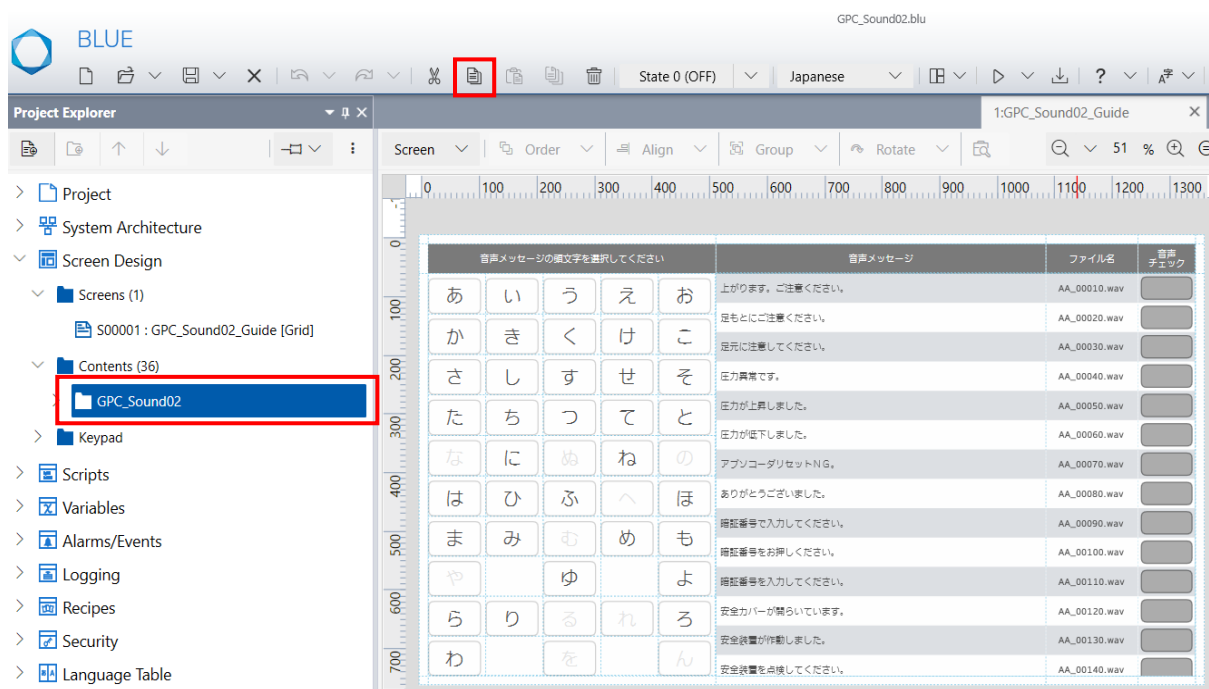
GPC_Sound02.blu

BLUE

State 0 (OFF)
Japanese

Project Explorer

Project
System Architecture
Screen Design
Screens (1)
S00001 : GPC_Sound02_Guide [Grid]
Contents (36)
GPC_Sound02
Keypad
Scripts
Variables
Alarms/Events
Logging
Recipes
Security
Language Table

1:GPC_Sound02_Guide

Screen
Order
Align
Group
Rotate
51 %

0 100 200 300 400 500 600 700 800 900 1000 1100 1200 1300

0 100 200 300 400 500 600 700

| 音声メッセージの頭文字を選択してください | | | | | 音声メッセージ | ファイル名 | 音声チェック |
|---|---|---|---|---|---|---|---|
| あ | い | う | え | お | 上がります。ご注意ください。 | AA_00010.wav | |
| か | き | く | け | こ | 足もとにご注意ください。 | AA_00020.wav | |
| さ | し | す | せ | そ | 足元に注意してください。 | AA_00030.wav | |
| た | ち | つ | て | と | 圧力異常です。 | AA_00040.wav | |
| な | に | ぬ | ね | の | 圧力が上昇しました。 | AA_00050.wav | |
| は | ひ | ふ | へ | ほ | 圧力が低下しました。 | AA_00060.wav | |
| ま | み | む | め | も | アブソコーダリセットNG。 | AA_00070.wav | |
| や | | ゆ | | よ | ありがとうございました。 | AA_00080.wav | |
| ら | り | る | れ | ろ | 暗証番号で入力してください。 | AA_00090.wav | |
| わ | | を | | ん | 暗証番号をお押しください。 | AA_00100.wav | |
| | | | | | 暗証番号を入力してください。 | AA_00110.wav | |
| | | | | | 安全カバーが開らいています。 | AA_00120.wav | |
| | | | | | 安全装置が作動しました。 | AA_00130.wav | |
| | | | | | 安全装置を点検してください。 | AA_00140.wav | |